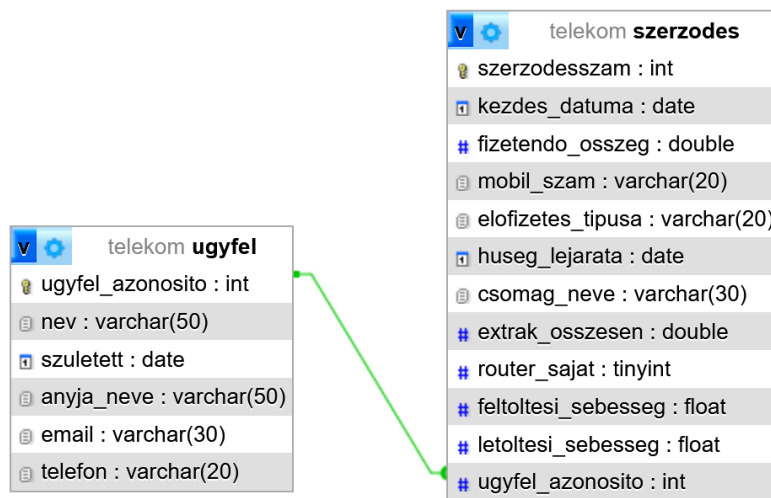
v telekom szerzodes
szerzodesszam : int
kezdes_datuma : date
fizetendo_osszeg : double
mobil_szam : varchar(20)
elofizetes_tipusa : varchar(20)
huseg_lejarata : date
csomag_neve : varchar(30)
extrak_osszesen : double
router_sajat : tinyint
feltoltesi_sebesseg : float
letoltesi_sebesseg : float
ugyfel_azonosito : int

v telekom ugyfel
ugyfel_azonosito : int
nev : varchar(50)
szuletett : date
anyja_neve : varchar(50)
email : varchar(30)
telefon : varchar(20)